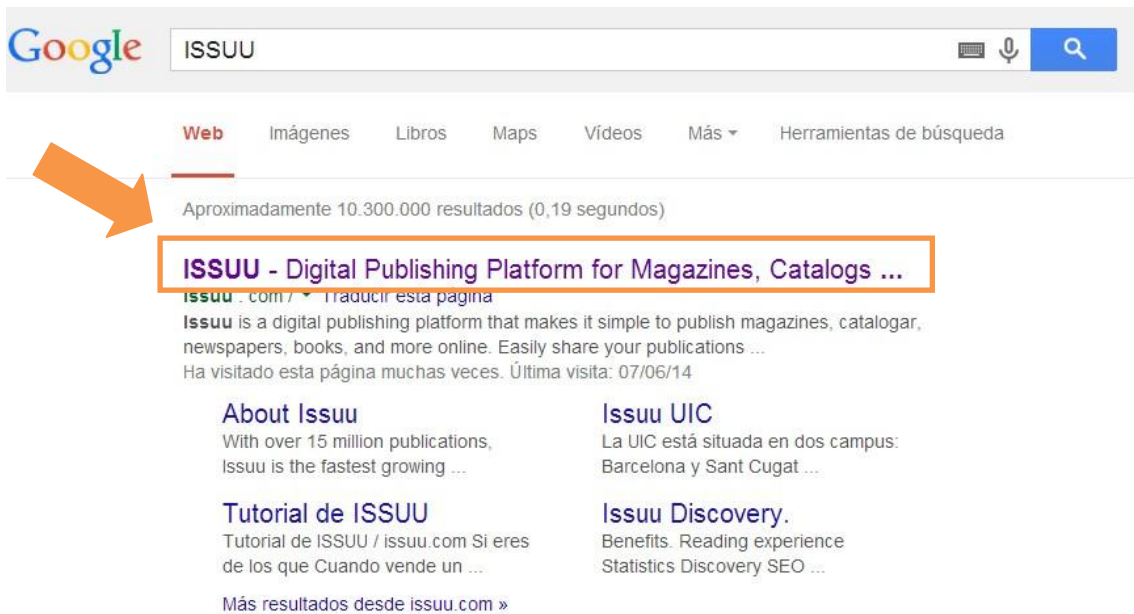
Google

ISSUU

Web Imágenes Libros Maps Vídeos Más Herramientas de búsqueda

Aproximadamente 10.300.000 resultados (0,19 segundos)

ISSUU - Digital Publishing Platform for Magazines, Catalogs ...
issuu.com/ Traducir esta página
Issuu is a digital publishing platform that makes it simple to publish magazines, catalogar, newspapers, books, and more online. Easily share your publications ...
Ha visitado esta página muchas veces. Última visita: 07/06/14

About Issuu
With over 15 million publications, Issuu is the fastest growing ...

Issuu UIC
La UIC está situada en dos campus: Barcelona y Sant Cugat ...

Tutorial de ISSUU
Tutorial de ISSUU / issuu.com Si eres de los que Cuando vende un ...

Issuu Discovery.
Benefits. Reading experience Statistics Discovery SEO ...

Más resultados desde issuu.com »